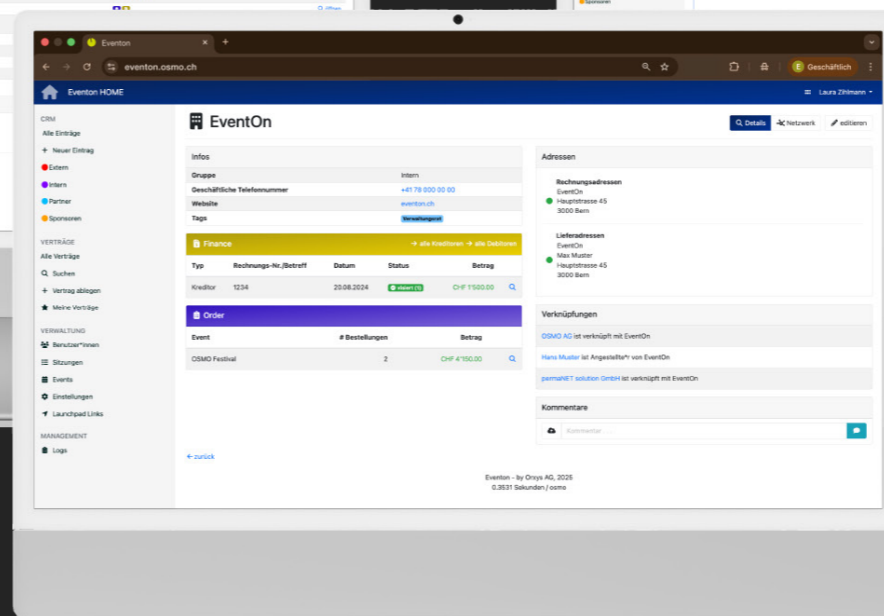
Eventon
eventon.osmo.ch
Geschäftlich

Eventon HOME
Laura Zihlmann

CRM
Alle Einträge
+ Neuer Eintrag
Extern
Intern
Partner
Sponsoren

VERTRÄGE
Alle Verträge
Suchen
+ Vertrag ablegen
Meine Verträge

VERWALTUNG
Benutzer*innen
Sitzungen
Events
Einstellungen
Launchpad Links

MANAGEMENT
Logs

EventOn

Details
Netzwerk
editieren

Infos

| | |
|---|---|
| Gruppe | Intern |
| Geschäftliche Telefonnummer | +41 78 000 00 00 |
| Website | eventon.ch |
| Tags | Verwaltungsrat |

Finance
→ alle Kreditoren → alle Debitoren

| Typ | Rechnungs-Nr./Betreff | Datum | Status | Betrag |
|---|---|---|---|---|
| Kreditor | 1234 | 20.08.2024 | visiert (1) | CHF 1'500.00 |

Order

| Event | # Bestellungen | Betrag |
|---|---|---|
| OSMO Festival | 2 | CHF 4'150.00 |

← zurück

Adressen

Rechnungsadressen
EventOn
Hauptstrasse 45
3000 Bern

Lieferadressen
EventOn
Max Muster
Hauptstrasse 45
3000 Bern

Verknüpfungen
OSMO AG ist verknüpft mit EventOn
Hans Muster ist Angestellte*r von EventOn
parmaNET solution GmbH ist verknüpft mit EventOn

Kommentare
Kommentar ...

Eventon - by Orsys AG, 2025
0.3531 Sekunden / osmo